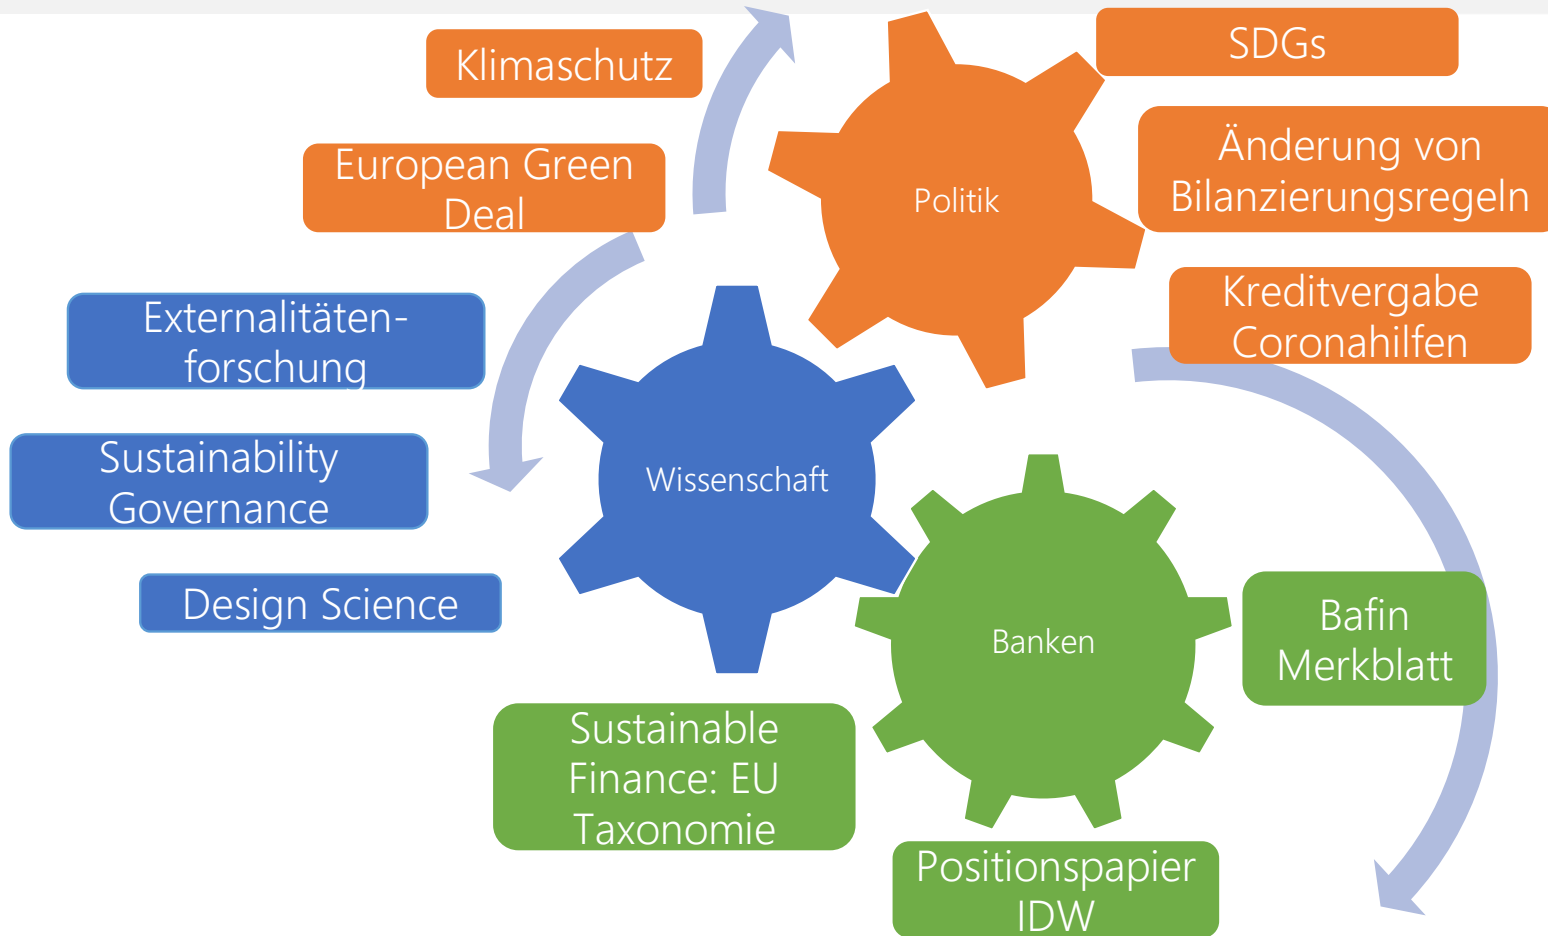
Klimaschutz

European Green Deal

Politik

SDGs

Änderung von Bilanzierungsregeln

Kreditvergabe Coronahilfen

Externalitätenforschung

Sustainability Governance

Design Science

Wissenschaft

Banken

Bafin Merkblatt

Sustainable Finance: EU Taxonomie

Positionspapier IDW